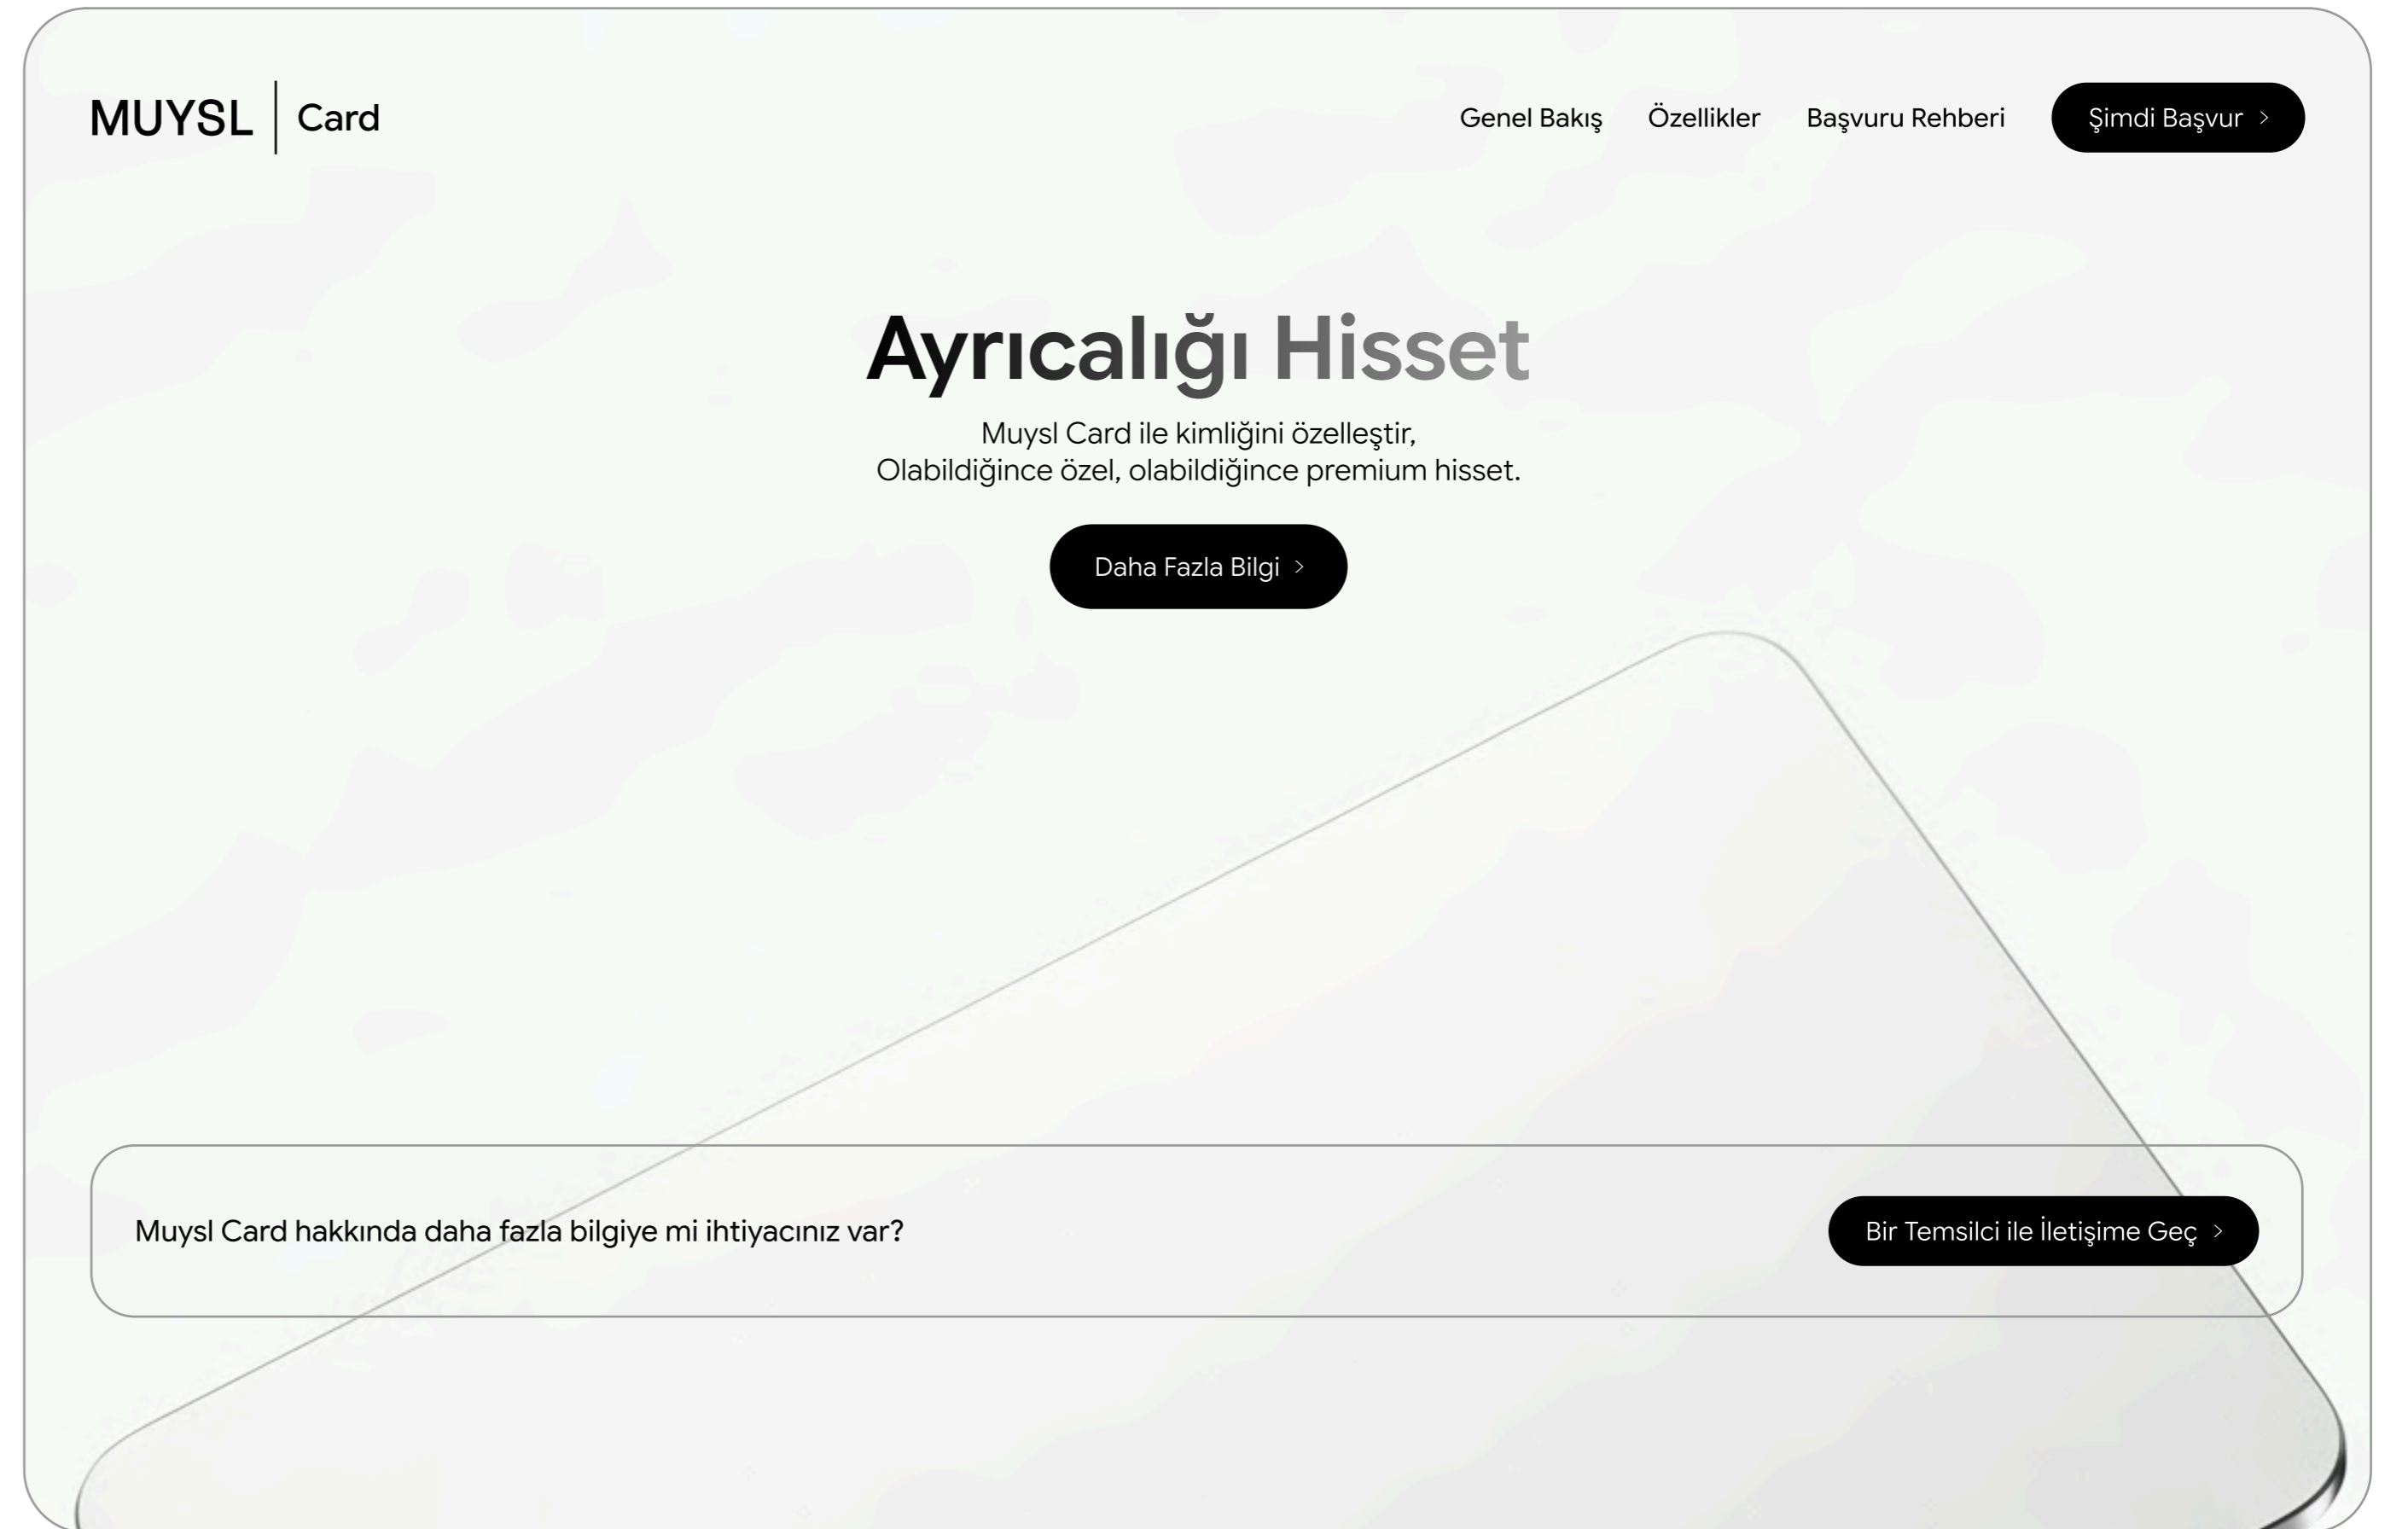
MUYSL | Card

Genel Bakış Özellikler Başvuru Rehberi Şimdi Başvur >

Ayrıcalığı Hisset

Muysl Card ile kimliğini özelleştir,
Olabildiğince özel, olabildiğince premium hisset.

Daha Fazla Bilgi >

Muysl Card hakkında daha fazla bilgiye mi ihtiyacınız var?

Bir Temsilci ile İletişime Geç >